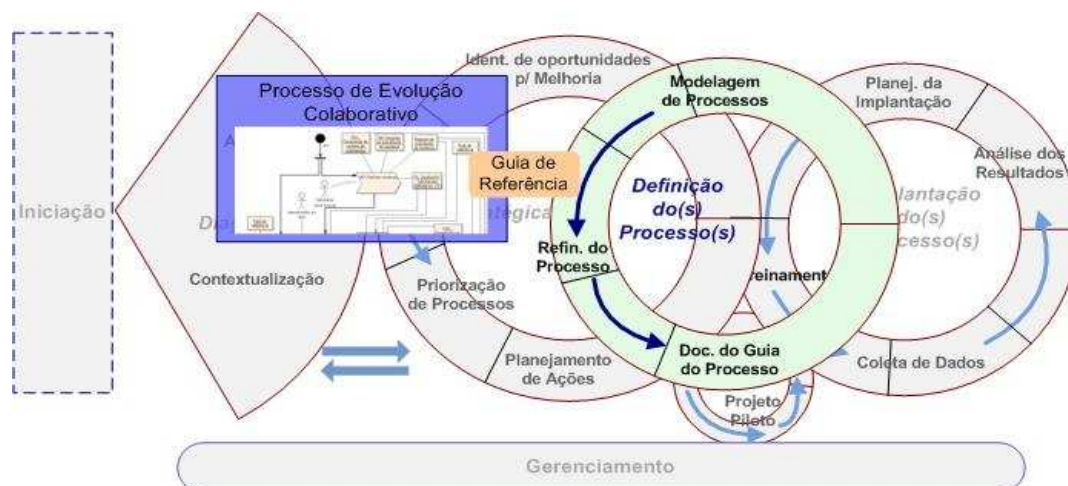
Iniciação

Contextualização

Dia

Processo de Evolução Colaborativo

A

Guia de Referência

Ident. de oportunidades p/ Melhoria

tégica

Priorização de Processos

Planejamento de Ações

Modelagem de Processos

Definição do(s) Processo(s)

Refin. do Processo

reinament

Doc. do Guia do Processo

Projeto Piloto

Planej. da Implantação

Análise dos Resultados

lantação do(s) cesso(s)

Coleta de Dados

Gerenciamento